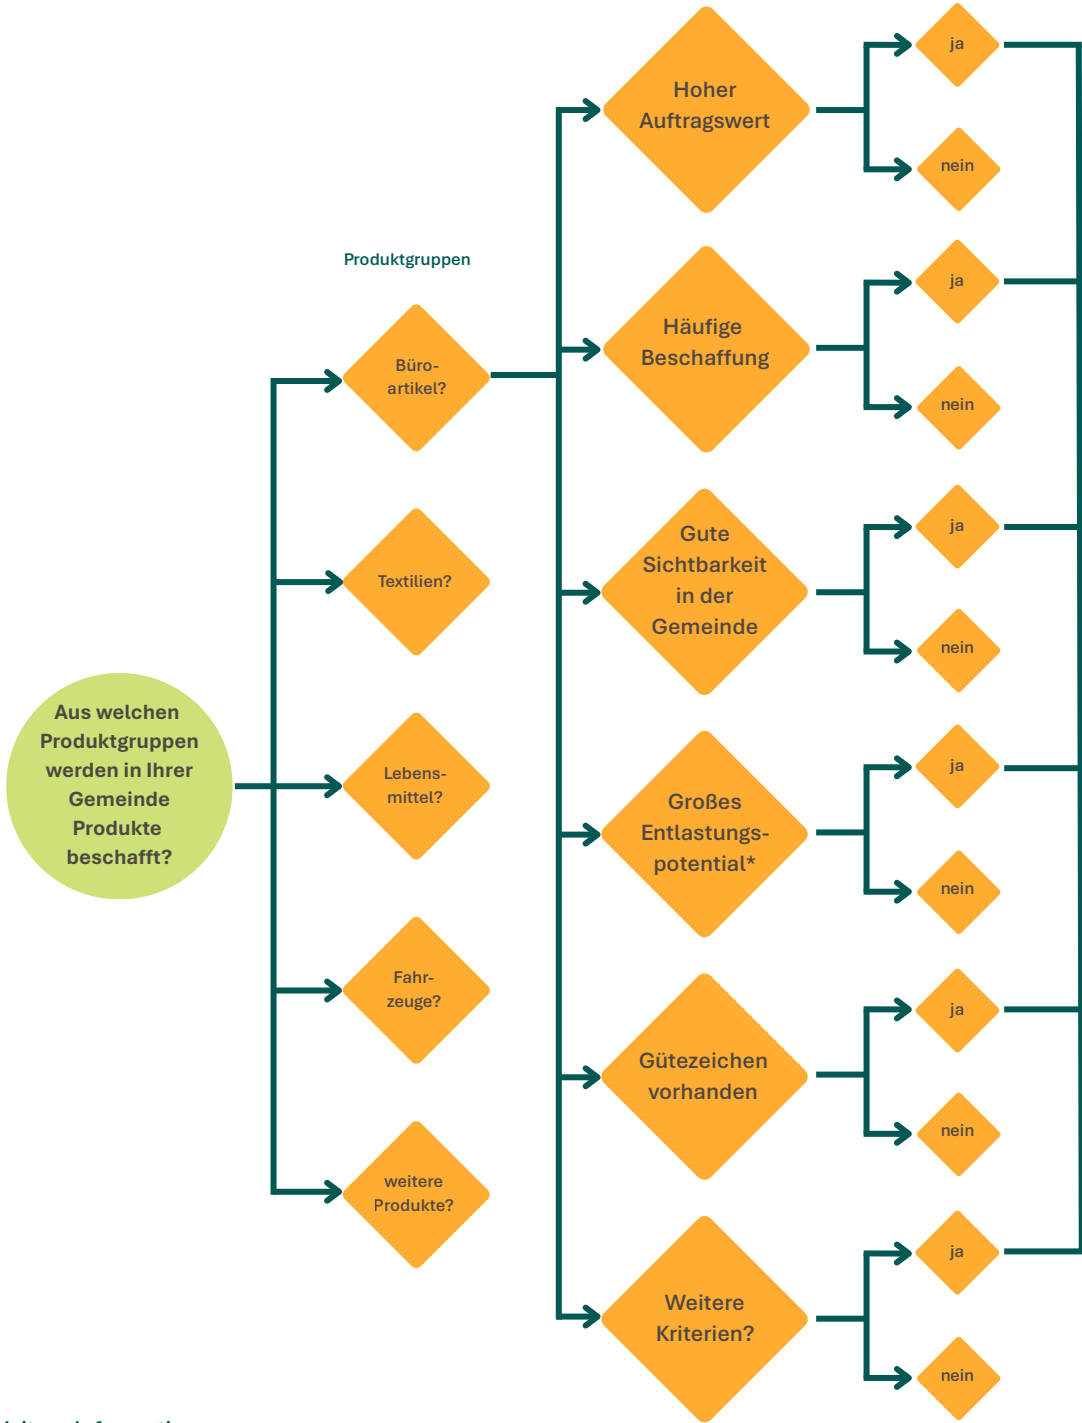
Produktgruppen

Aus welchen Produktgruppen werden in Ihrer Gemeinde Produkte beschafft?

Büroartikel?

Textilien?

Lebensmittel?

Fahrzeuge?

weitere Produkte?

Hoher Auftragswert

ja

nein

Häufige Beschaffung

ja

nein

Gute Sichtbarkeit in der Gemeinde

ja

nein

Großes Entlastungspotential*

ja

nein

Gütezeichen vorhanden

ja

nein

Weitere Kriterien?

ja

nein

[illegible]